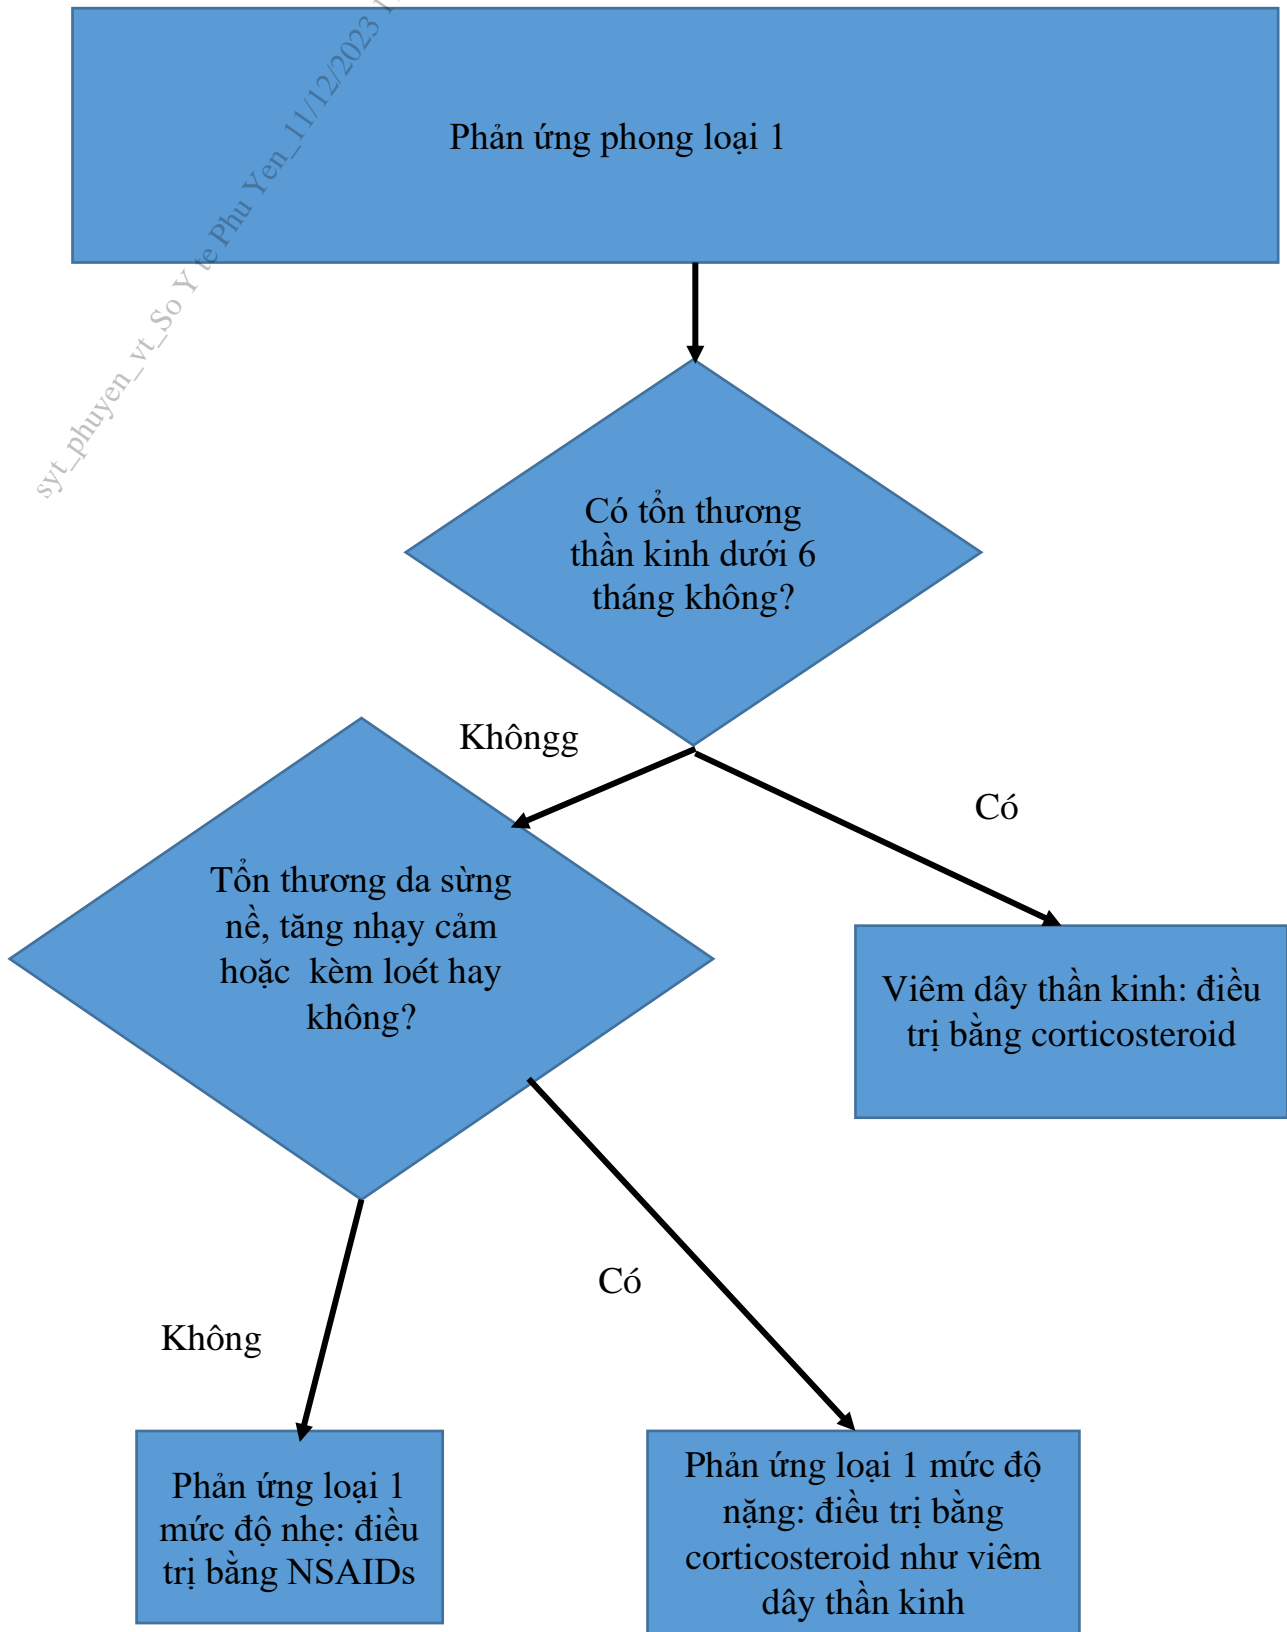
syt_phuyen_vt_So Y te Phu Yen_11/12/2023

Phản ứng phong loại 1

Có tổn thương thần kinh dưới 6 tháng không?

Khôngg

Có

Tổn thương da sừng nề, tăng nhạy cảm hoặc kèm loét hay không?

Viêm dây thần kinh: điều trị bằng corticosteroid

Có

Không

Phản ứng loại 1 mức độ nhẹ: điều trị bằng NSAIDs

Phản ứng loại 1 mức độ nặng: điều trị bằng corticosteroid như viêm dây thần kinh